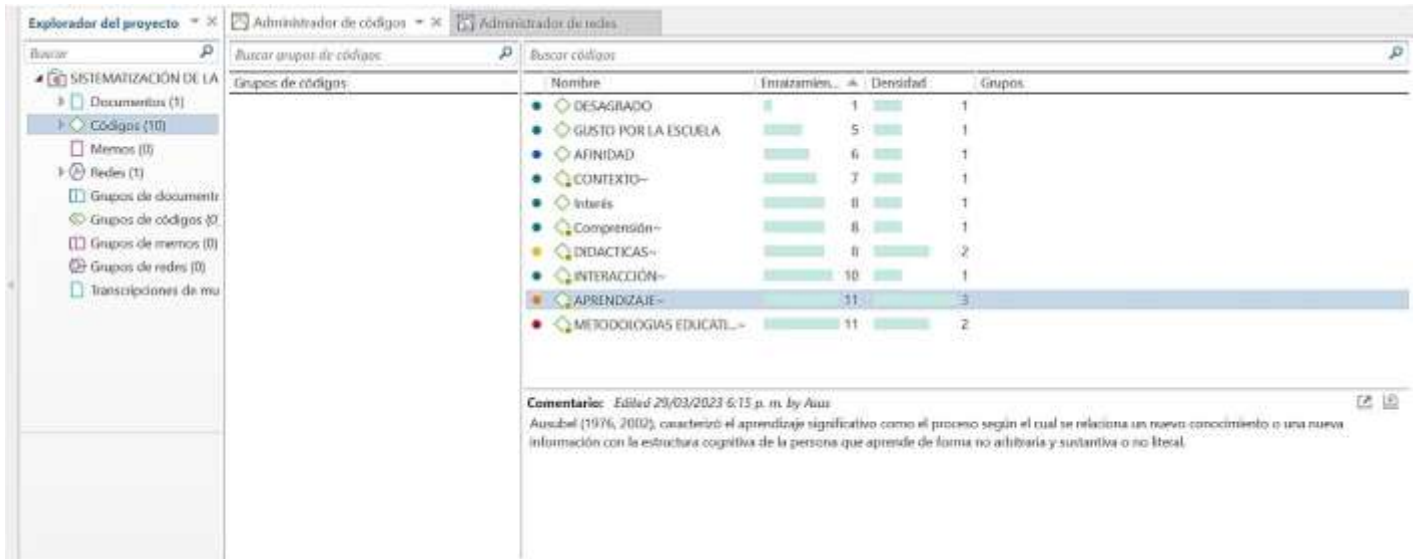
Explorador del proyecto ▾ × Administrador de códigos ▾ × Administrador de redes

Buscar

SISTEMATIZACIÓN DE LA
Documentos (1)
Códigos (10)
Memos (0)
Redes (1)
Grupos de document
Grupos de códigos (0
Grupos de memos (0)
Grupos de redes (0)
Transcripciones de mu

Buscar grupos de códigos

Grupos de códigos

Buscar códigos

| Nombre | Enraizamien... | Densidad | Grupos |
|---|---|---|---|
| DESAGRADO | 1 | 1 | |
| GUSTO POR LA ESCUELA | 5 | 1 | |
| AFINIDAD | 6 | 1 | |
| CONTEXTO~ | 7 | 1 | |
| Interés | 8 | 1 | |
| Comprensión~ | 8 | 1 | |
| DIDACTICAS~ | 8 | 2 | |
| INTERACCIÓN~ | 10 | 1 | |
| APRENDIZAJE~ | 11 | 3 | |
| METODOLOGIAS EDUCATI...~ | 11 | 2 | |

Comentario: Edited 29/03/2023 6:15 p. m. by Asus
Ausubel (1976, 2002), caracterizó el aprendizaje significativo como el proceso según el cual se relaciona un nuevo conocimiento o una nueva información con la estructura cognitiva de la persona que aprende de forma no arbitraria y sustantiva o no literal.